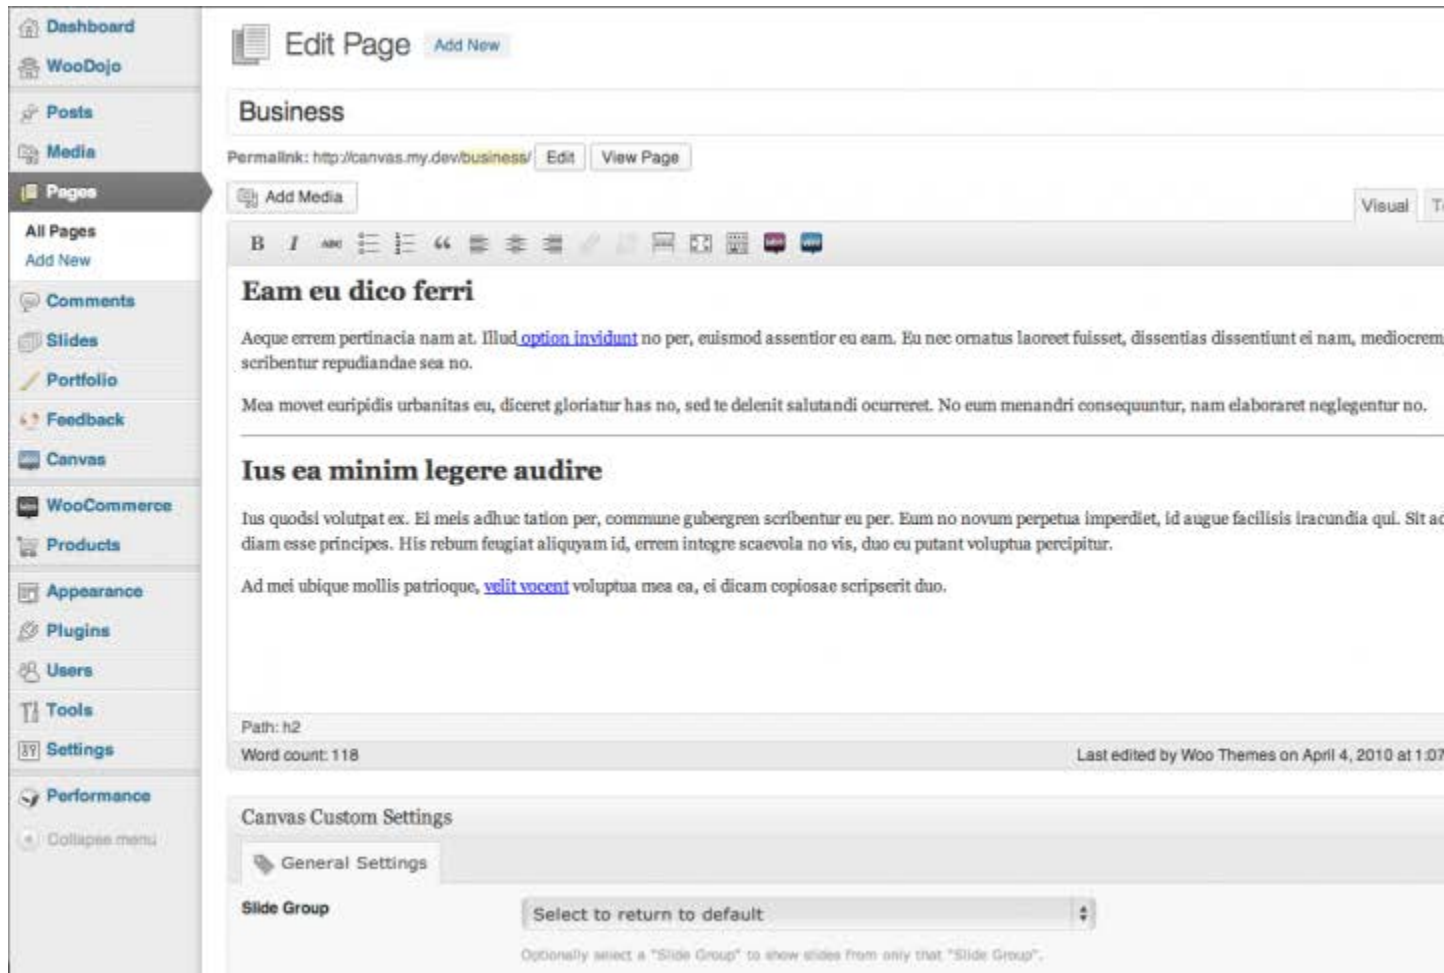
Dashboard
WooDojo
Posts
Media
Pages
All Pages
Add New
Comments
Slides
Portfolio
Feedback
Canvas
WooCommerce
Products
Appearance
Plugins
Users
Tools
Settings
Performance
Collapse menu

Edit Page Add New

Business

Permalink: http://canvas.my.dev/business/ Edit View Page

Add Media

Visual T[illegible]

B I ABC

Eam eu dico ferri

Aeque errem pertinacia nam at. Illud option invidunt no per, euismod assentior eu eam. Eu nec ornatus laoreet fuisset, dissentias dissentiunt ei nam, mediocrem scribentur repudiandae sea no.

Mea movet euripidis urbanitas eu, diceret gloriatur has no, sed te delenit salutandi ocurreret. No eum menandri consequuntur, nam elaboraret neglegentur no.

Ius ea minim legere audire

Ius quodsi volutpat ex. Ei meis adhuc tation per, commune gubergren scribentur eu per. Eum no novum perpetua imperdiet, id augue facilisis iracundia qui. Sit ac diam esse principes. His rebum feugiat aliquyam id, errem integre scaevola no vis, duo eu putant voluptua percipitur.

Ad mei ubique mollis patrioque, velit vocent voluptua mea ea, ei dicam copiosae scripserit duo.

Path: h2

Word count: 118

Last edited by Woo Themes on April 4, 2010 at 1:07

Canvas Custom Settings

General Settings

Slide Group

Select to return to default

Optionally select a "Slide Group" to show slides from only that "Slide Group".